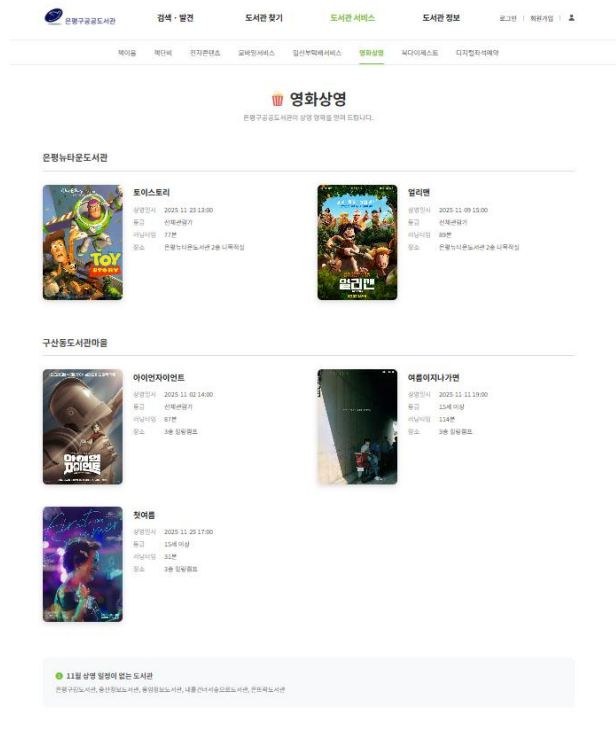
은평구공공도서관

검색 · 발견 도서관 찾기 도서관 서비스 도서관 정보

로그인 | 회원가입 |

책이음 책단비 전자콘텐츠 모바일서비스 임산부택배서비스 영화상영 북다이렉트 디지털자료예약

영화상영

은평구공공도서관의 상영 영화를 안내해 드립니다.

은평뉴타운도서관

TOY STORY

토이스토리

상영일시 2025.11.23 13:00
등급 전체관람가
러닝타임 77분
장소 은평뉴타운도서관 2층 나루학당

얼리맨

얼리맨

상영일시 2025.11.09 13:00
등급 전체관람가
러닝타임 89분
장소 은평뉴타운도서관 2층 나루학당

구산동도서관마을

아이언 자이언트

아이언자이언트

상영일시 2025.11.02 14:00
등급 전체관람가
러닝타임 87분
장소 3층 팀팀광장

여름이지나가면

상영일시 2025.11.11 19:00
등급 15세 이상
러닝타임 114분
장소 3층 팀팀광장

첫여름

상영일시 2025.11.20 17:00
등급 15세 이상
러닝타임 31분
장소 3층 팀팀광장

11월 상영 일정이 없는 도서관

은평구립도서관, 증산정보도서관, 응암정보도서관, 내를건너서숲으로도서관, 은뜨락도서관